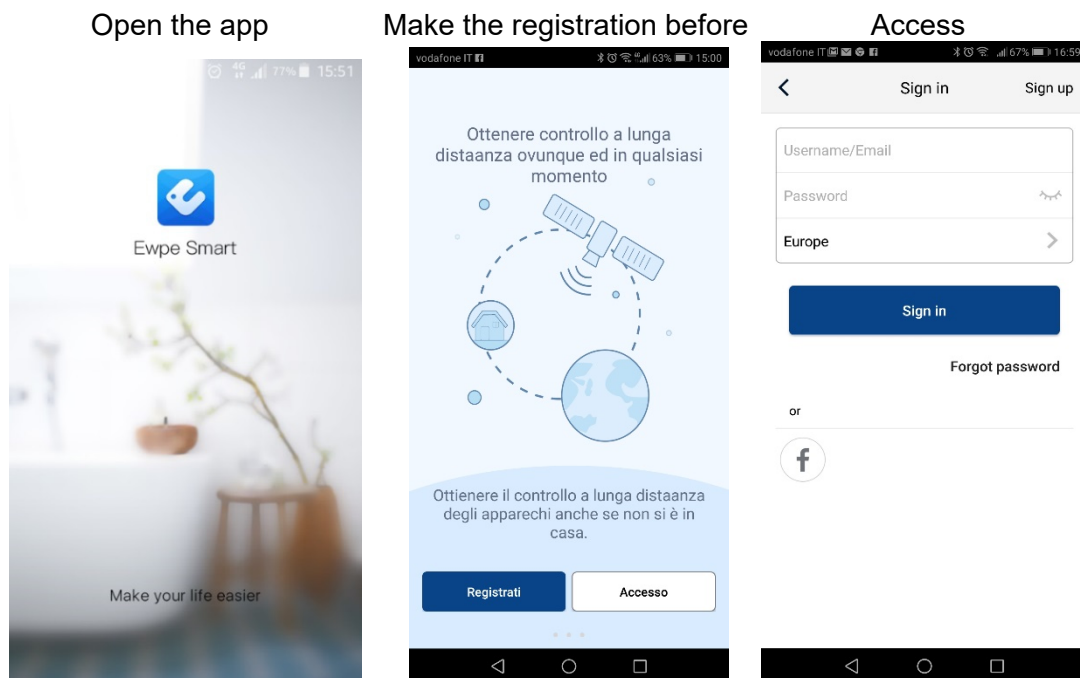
Open the app

77% 15:51

Ewpe Smart

Make your life easier

Make the registration before

vodafone IT

63% 15:00

Ottenere controllo a lunga distaanza ovunque ed in qualsiasi momento

Ottienere il controllo a lunga distaanza degli apparechi anche se non si è in casa.

Registrati

Accesso

Access

vodafone IT

67% 16:59

Sign in

Sign up

Username/Email

Password

Europe

Sign in

Forgot password

or